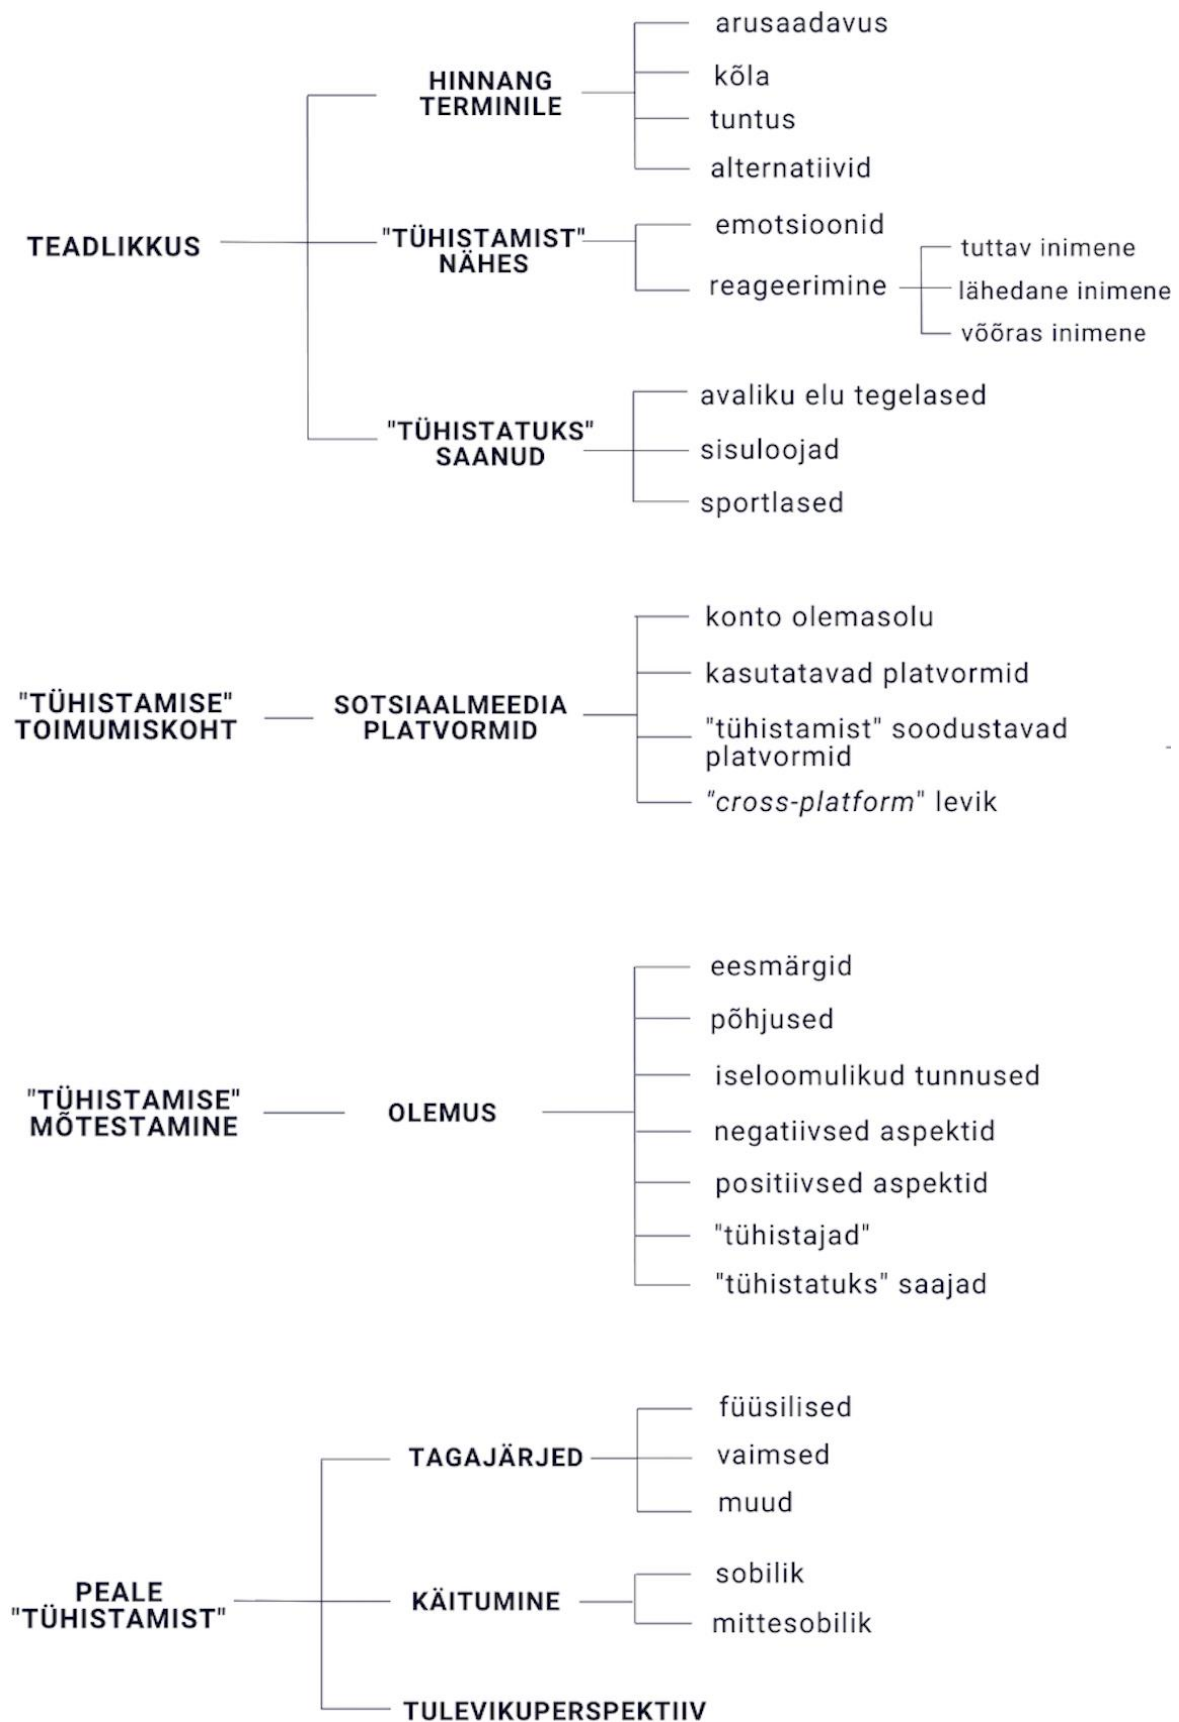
TEADLIKKUS

HINNANG TERMINILE
arusaadavus
kõla
tuntus
alternatiivid

"TÜHISTAMIST" NÄHES
emotsioonid
reageerimine
tuttav inimene
lähedane inimene
võõras inimene

"TÜHISTATUKS" SAANUD
avaliku elu tegelased
sisuloojad
sportlased

"TÜHISTAMISE" TOIMUMISKOHT

SOTSIAALMEEDIA PLATVORMID
konto olemasolu
kasutatavad platvormid
"tühistamist" soodustavad platvormid
"cross-platform" levik

"TÜHISTAMISE" MÕTESTAMINE

OLEMUS
eesmärgid
põhjused
iseloomulikud tunnused
negatiivsed aspektid
positiivsed aspektid
"tühistajad"
"tühistatuks" saajad

PEALE "TÜHISTAMIST"

TAGAJÄRJED
füüsilised
vaimsed
muud

KÄITUMINE
sobilik
mittesobilik

TULEVIKUPERSPEKTIIV